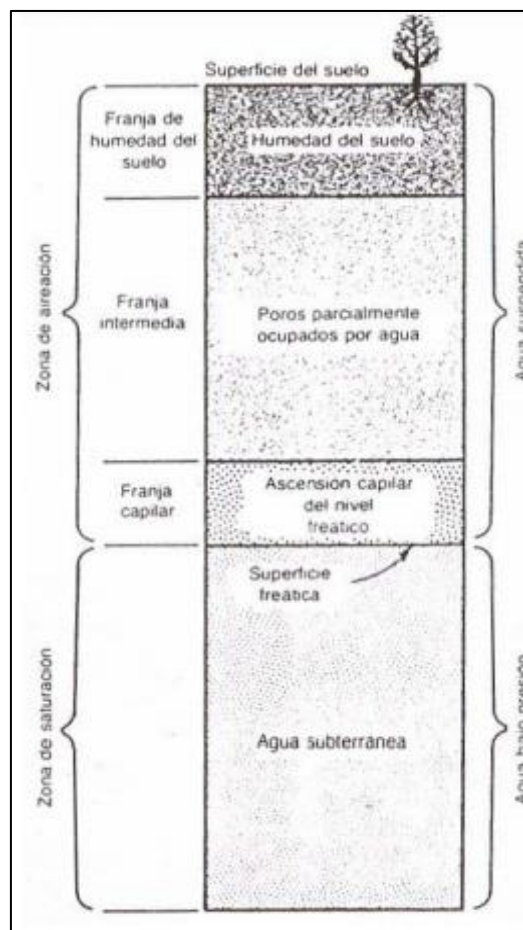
Superficie del suelo

Zona de aireación

Franja de humedad del suelo

Humedad del suelo

Franja intermedia

Poros parcialmente ocupados por agua

Franja capilar

Ascension capilar del nivel freatico

Agua suspendida

Superficie freatica

Zona de saturación

Agua subterranea

Agua bajo presión